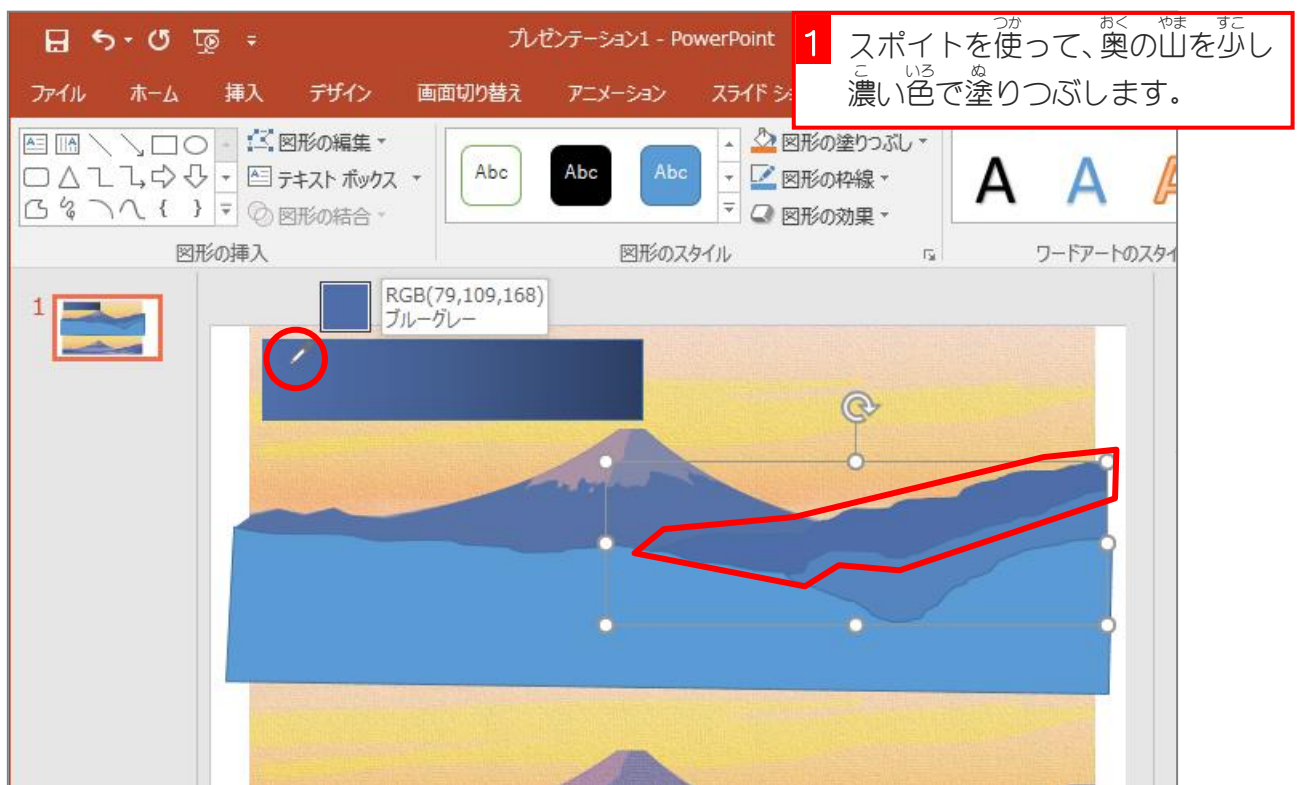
プレゼンテーション1 - PowerPoint

1 スポイトを使って、奥の山を少し濃い色で塗りつぶします。

つか おく やま すこ こ いろ ぬ

ファイル ホーム 挿入 デザイン 画面切り替え アニメーション スライド シ

図形の編集 テキスト ボックス 図形の結合

図形の挿入

Abc Abc Abc

図形の塗りつぶし 図形の枠線 図形の効果

図形のスタイル

A A A

ワードアートのスタイ

1

RGB(79,109,168)
ブルーグレー